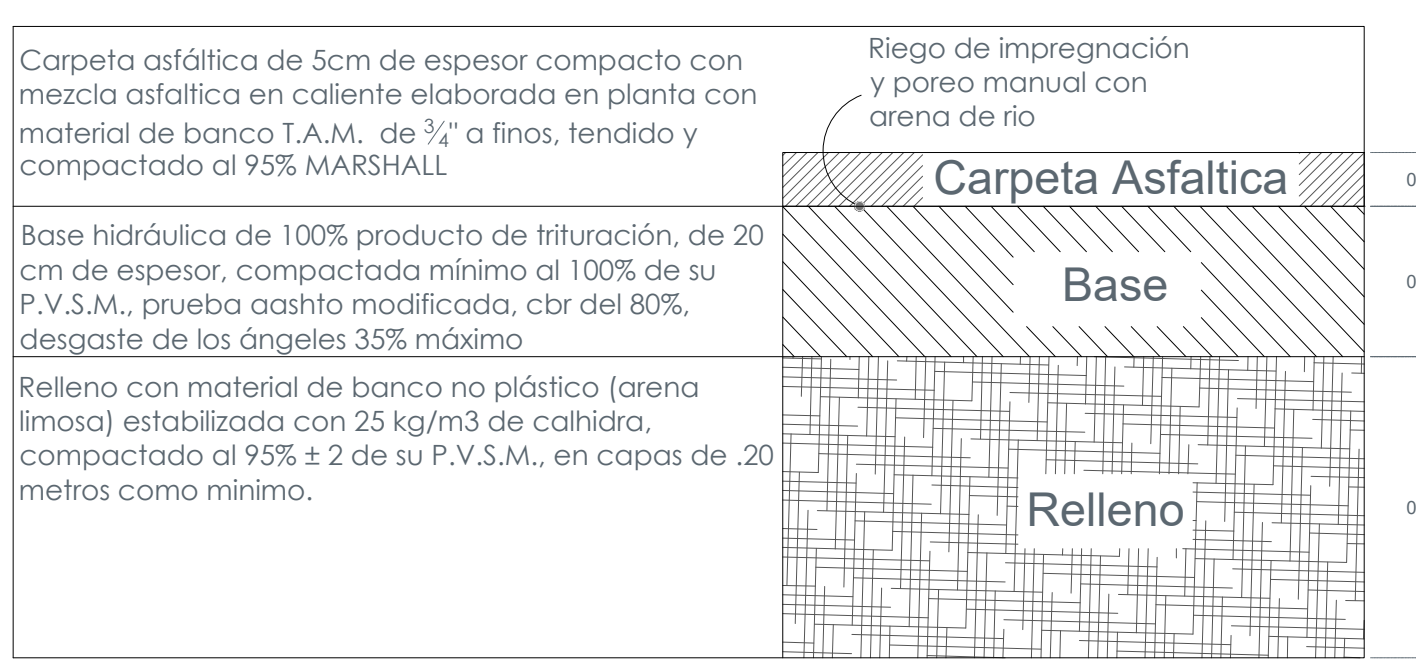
Carpeta asfáltica de 5cm de espesor compacto con mezcla asfaltica en caliente elaborada en planta con material de banco T.A.M. de $\frac{3}{4}$" a finos, tendido y compactado al 95% MARSHALL

Riego de impregnación y poreo manual con arena de rio

Carpeta Asfaltica

0

Base hidráulica de 100% producto de trituración, de 20 cm de espesor, compactada mínimo al 100% de su P.V.S.M., prueba aashto modificada, cbr del 80%, desgaste de los ángeles 35% máximo

Base

0

Relleno con material de banco no plástico (arena limosa) estabilizada con 25 kg/m3 de calhidra, compactado al 95% ± 2 de su P.V.S.M., en capas de .20 metros como minimo.

Relleno

0